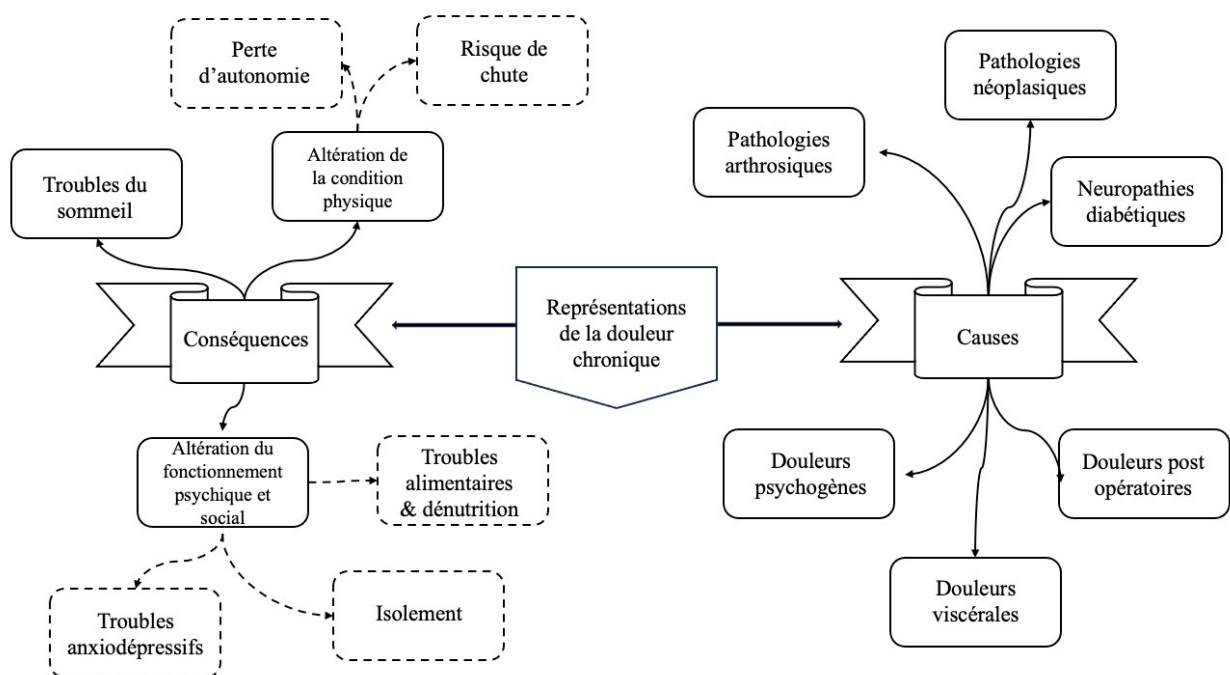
Représentations de la douleur chronique

Conséquences

Troubles du sommeil

Altération de la condition physique

Perte d'autonomie

Risque de chute

Altération du fonctionnement psychique et social

Troubles alimentaires & dénutrition

Troubles anxiodépressifs

Isolement

Causes

Pathologies arthrosiques

Pathologies néoplasiques

Neuropathies diabétiques

Douleurs psychogènes

Douleurs post opératoires

Douleurs viscérales